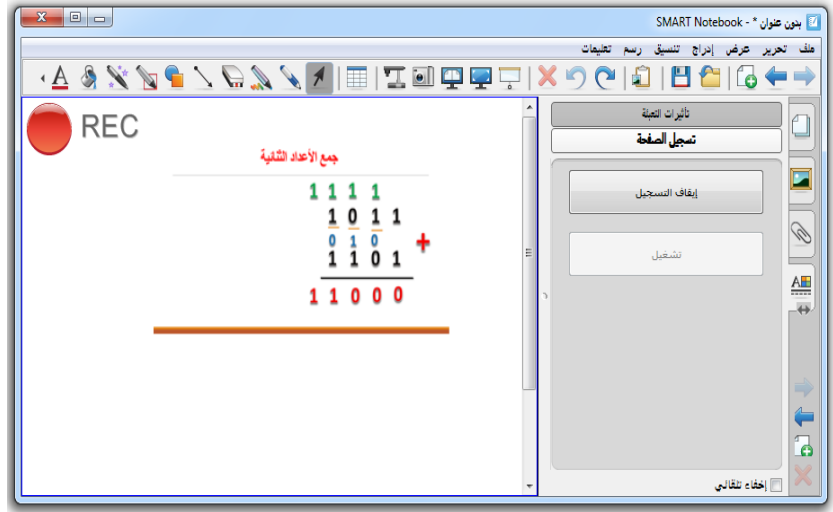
بدون عنوان * - SMART Notebook

ملف تحرير عرض إدراج تنسيق رسم تعليمات

REC

جمع الأعداد الثنائية

1 1 1 1
1 0 1 1
0 1 0
1 1 0 1
+
1 1 0 0 0

تأثيرات التعبئة
تسجيل الصفحة
إيقاف التسجيل
تشغيل
إخفاء تلقائي